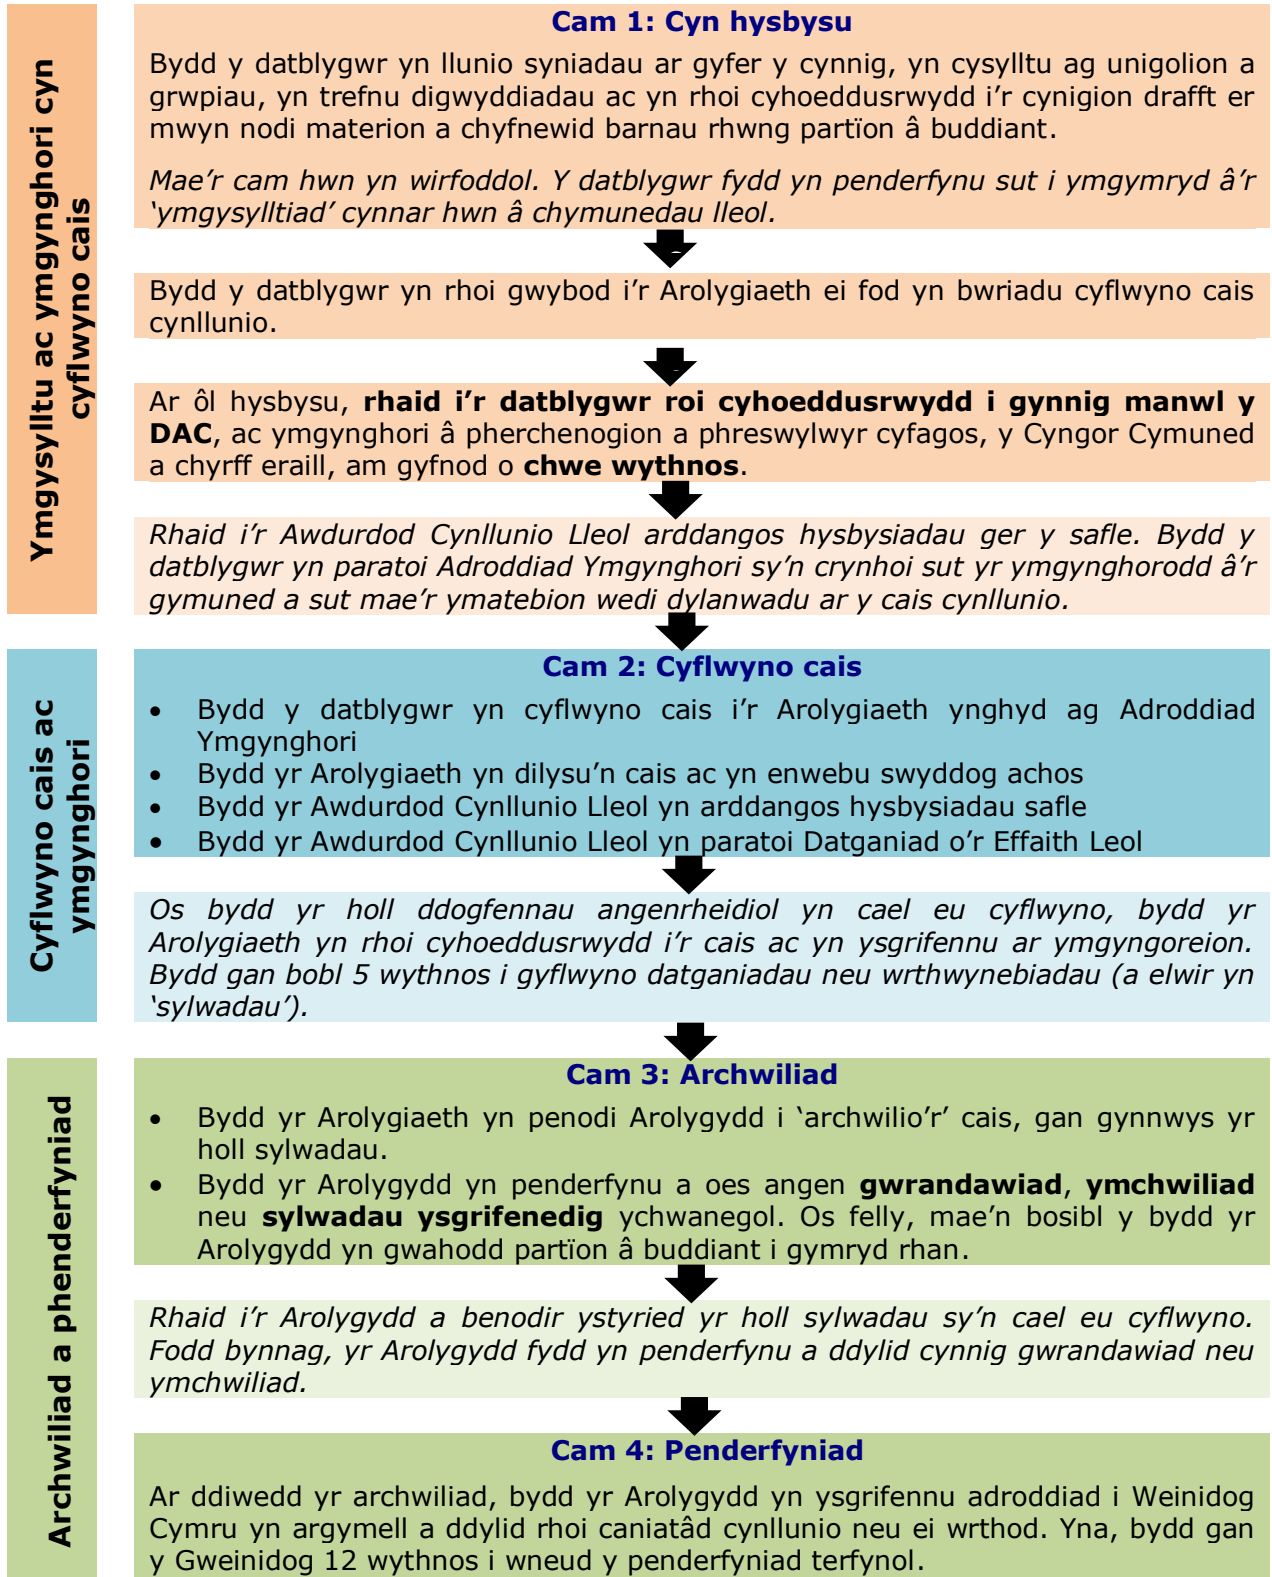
Ymgysylltu ac ymgynghori cyn cyflwyno cais

Cam 1: Cyn hysbysu

Bydd y datblygwr yn llunio syniadau ar gyfer y cynnig, yn cysylltu ag unigolion a grwpiau, yn trefnu digwyddiadau ac yn rhoi cyhoeddusrwydd i'r cynigion drafft er mwyn nodi materion a chyfnewid barnau rhwng partïon â buddiant.

*Mae'r cam hwn yn wirfoddol. Y datblygwr fydd yn penderfynu sut i ymgymryd â'r 'ymgysylltiad' cynnar hwn â chymunedau lleol.*

Bydd y datblygwr yn rhoi gwybod i'r Arolygiaeth ei fod yn bwriadu cyflwyno cais cynllunio.

Ar ôl hysbysu, **rhaid i'r datblygwr roi cyhoeddusrwydd i gynnig manwl y DAC**, ac ymgynghori â pherchenogion a phreswylwyr cyfagos, y Cyngor Cymuned a chyrff eraill, am gyfnod o **chwe wythnos**.

*Rhaid i'r Awdurdod Cynllunio Lleol arddangos hysbysiadau ger y safle. Bydd y datblygwr yn paratoi Adroddiad Ymgynghori sy'n crynhoi sut yr ymgynghorodd â'r gymuned a sut mae'r ymatebion wedi dylanwadu ar y cais cynllunio.*

Cyflwyno cais ac ymgynghori

Cam 2: Cyflwyno cais

• Bydd y datblygwr yn cyflwyno cais i'r Arolygiaeth ynghyd ag Adroddiad Ymgynghori
• Bydd yr Arolygiaeth yn dilysu'n cais ac yn enwebu swyddog achos
• Bydd yr Awdurdod Cynllunio Lleol yn arddangos hysbysiadau safle
• Bydd yr Awdurdod Cynllunio Lleol yn paratoi Datganiad o'r Effaith Leol

*Os bydd yr holl ddogfennau angenrheidiol yn cael eu cyflwyno, bydd yr Arolygiaeth yn rhoi cyhoeddusrwydd i'r cais ac yn ysgrifennu ar ymgyngoreion. Bydd gan bobl 5 wythnos i gyflwyno datganiadau neu wrthwynebiadau (a elwir yn 'sylwadau').*

Archwiliad a phenderfyniad

Cam 3: Archwiliad

• Bydd yr Arolygiaeth yn penodi Arolygydd i 'archwilio'r' cais, gan gynnwys yr holl sylwadau.
• Bydd yr Arolygydd yn penderfynu a oes angen **gwrandawiad**, **ymchwiliad** neu **sylwadau ysgrifenedig** ychwanegol. Os felly, mae'n bosibl y bydd yr Arolygydd yn gwahodd partïon â buddiant i gymryd rhan.

*Rhaid i'r Arolygydd a benodir ystyried yr holl sylwadau sy'n cael eu cyflwyno. Fodd bynnag, yr Arolygydd fydd yn penderfynu a ddylid cynnig gwrandawiad neu ymchwiliad.*

Cam 4: Penderfyniad

Ar ddiwedd yr archwiliad, bydd yr Arolygydd yn ysgrifennu adroddiad i Weinidog Cymru yn argymell a ddylid rhoi caniatâd cynllunio neu ei wrthod. Yna, bydd gan y Gweinidog 12 wythnos i wneud y penderfyniad terfynol.